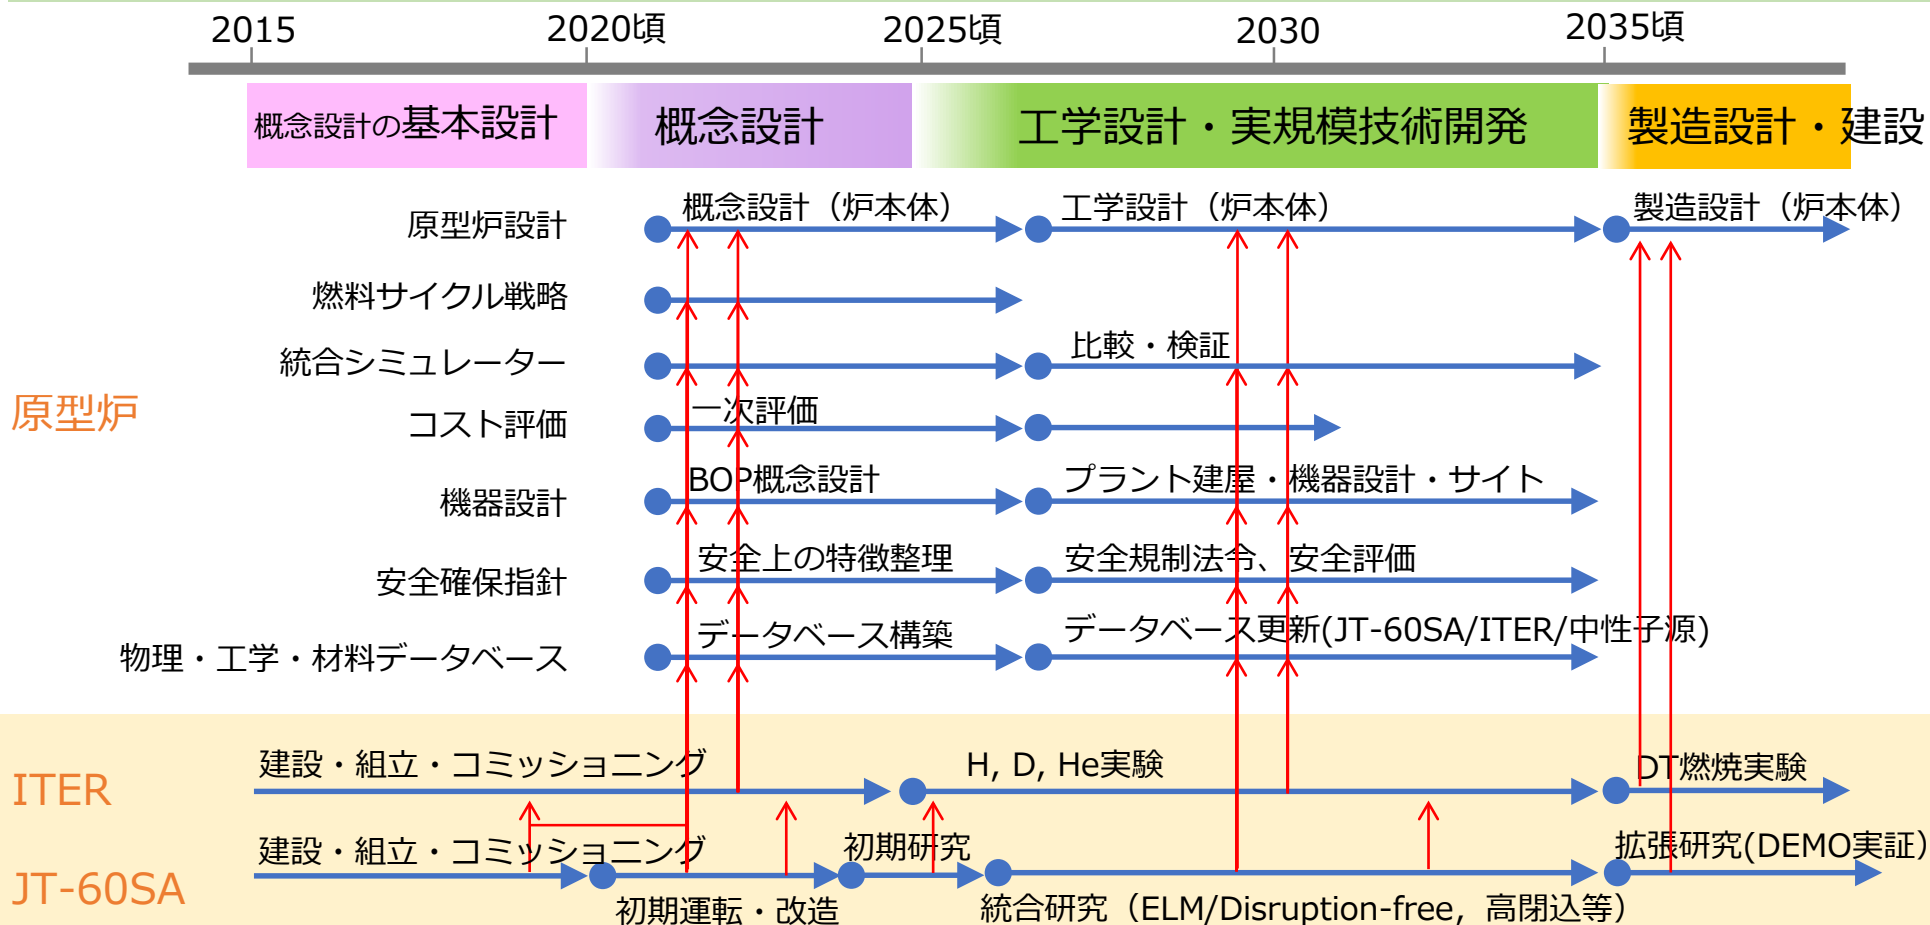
2015
2020頃
2025頃
2030
2035頃

概念設計の基本設計
概念設計
工学設計・実規模技術開発
製造設計・建設

原型炉設計
概念設計（炉本体）
工学設計（炉本体）
製造設計（炉本体）

燃料サイクル戦略

統合シミュレーター
比較・検証

原型炉
コスト評価
一次評価

機器設計
BOP概念設計
プラント建屋・機器設計・サイト

安全確保指針
安全上の特徴整理
安全規制法令、安全評価

物理・工学・材料データベース
データベース構築
データベース更新(JT-60SA/ITER/中性子源)

ITER
建設・組立・コミッショニング
H, D, He実験
DT燃焼実験

JT-60SA
建設・組立・コミッショニング
初期研究
拡張研究(DEMO実証)
初期運転・改造
統合研究（ELM/Disruption-free，高閉込等）